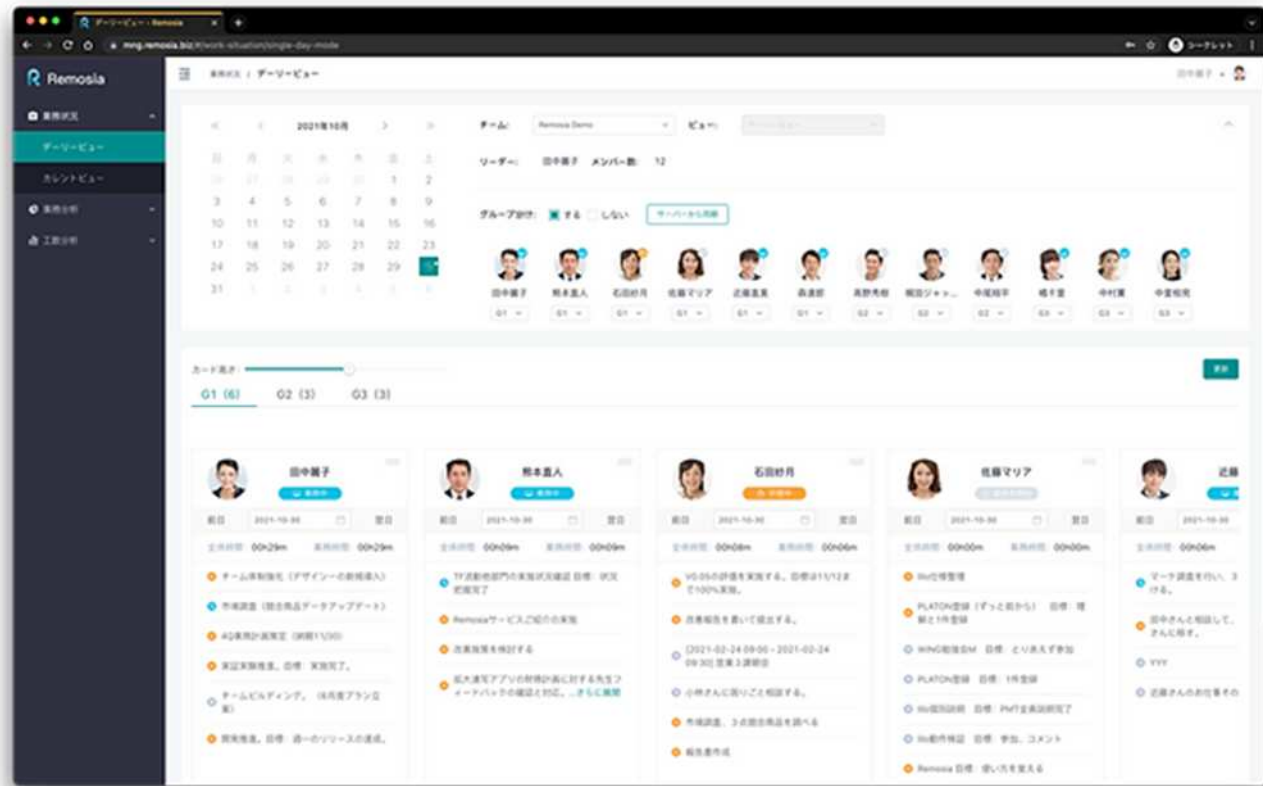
デーリービュー - Remosia

mng.remosia.biz/#/work-situation/single-day-mode

シークレット

Remosia

業務状況

デーリービュー

カレントビュー

業務分析

工数分析

業務状況 / デーリービュー

田中麗子

2021年10月

| | | | | | | |
|---|---|---|---|---|---|---|
| 日 | 月 | 火 | 水 | 木 | 金 | 土 |
| 26 | 27 | 28 | 29 | 30 | 1 | 2 |
| 3 | 4 | 5 | 6 | 7 | 8 | 9 |
| 10 | 11 | 12 | 13 | 14 | 15 | 16 |
| 17 | 18 | 19 | 20 | 21 | 22 | 23 |
| 24 | 25 | 26 | 27 | 28 | 29 | 30 |
| 31 | 1 | 2 | 3 | 4 | 5 | 6 |

チーム: Remosia Demo ビュー: デーリービュー

リーダー: 田中麗子 メンバー数: 12

グループ分け: する しない サーバーから同期

田中麗子 熊本直人 石田紗月 佐藤マリア 近藤直美 森達郎 高野秀樹 堀田ジャッ... 中尾裕平 橋本夏 中村賢 中堂裕美

G1 G1 G1 G1 G1 G1 G2 G2 G2 G3 G3 G3

カード高さ:

更新

G1 (6) G2 (3) G3 (3)

田中麗子
業務中
前日 2021-10-30 翌日
全体時間: 00h29m 業務時間: 00h29m
チーム体制強化（デザイナーの新規導入）
市場調査（競合商品データアップデート）
4Q業務計画策定（期限11/30）
実証実験推進。目標：実施完了。
チームビルディング。（4月度プランなど）
開発推進。目標：週一のリリースの達成。

熊本直人
業務中
前日 2021-10-30 翌日
全体時間: 00h09m 業務時間: 00h09m
TF活動他部門の実施状況確認 目標：状況把握完了
Remosiaサービスご紹介の実施
改善施策を検討する
拡大速宅アプリの財務計画に対する先生フィードバックの確認と対応...さらに展開

石田紗月
休憩中
前日 2021-10-30 翌日
全体時間: 00h06m 業務時間: 00h06m
V0.05の評価を実施する。目標は11/12まで100%実施。
改善報告を書いて提出する。
[2021-02-24 09:00 - 2021-02-24 09:30] 営業3課朝会
小林さんに困りごと相談する。
市場調査、3大競合商品を調べる
報告書作成

佐藤マリア
前日 2021-10-30 翌日
全体時間: 00h00m 業務時間: 00h00m
ltlo仕様整理
PLATON登録（ずっと前から） 目標：理解と1件登録
WING勉強会M 目標：とりあえず参加
PLATON登録 目標：1件登録
ltlo説明説明 目標：PMT全員説明完了
ltlo動作検証 目標：参加、コメント
Remosia 目標：使い方を覚える

近藤
前日 2021-10-30
全体時間: 00h06m
マーケ調査を行い、3件。
田中さんと相談して、さんに渡す。
YYY
近藤さんのお仕事その